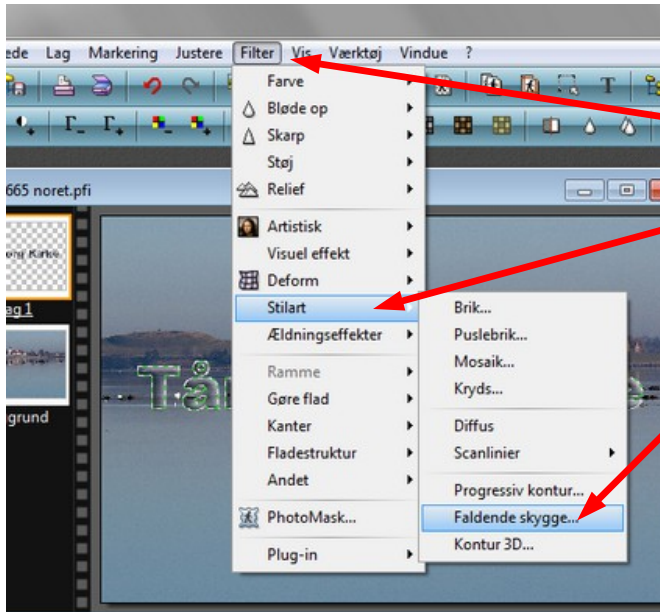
ede Lag Markering Justere Filter Vis Værktøj Vindue ?

665 noret.pfi

ag 1

grund

Farve
Bløde op
Skarp
Støj
Relief
Artistisk
Visuel effekt
Deform
Stilart
Ældningseffekter
Ramme
Gøre flad
Kanter
Fladestruktur
Andet
PhotoMask...
Plug-in

Brik...
Puslebrik...
Mosaik...
Kryds...
Diffus
Scanlinier
Progressiv kontur...
Faldende skygge...
Kontur 3D...